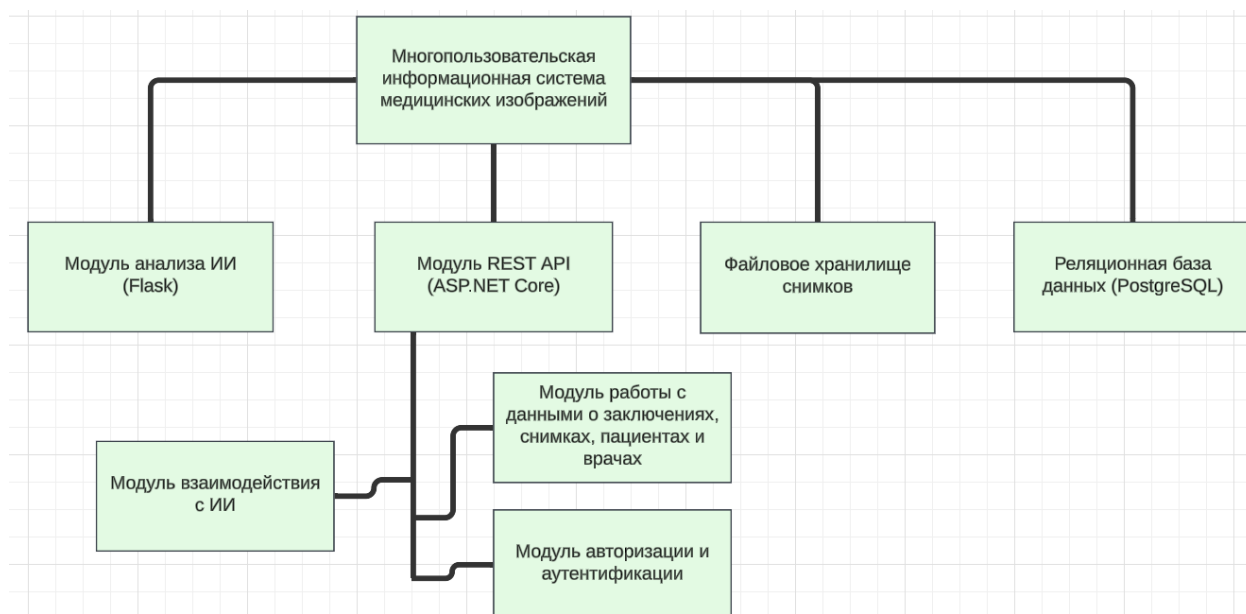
Многопользовательская информационная система медицинских изображений

Модуль анализа ИИ (Flask)

Модуль REST API (ASP.NET Core)

Файловое хранилище снимков

Реляционная база данных (PostgreSQL)

Модуль работы с данными о заключениях, снимках, пациентах и врачах

Модуль взаимодействия с ИИ

Модуль авторизации и аутентификации